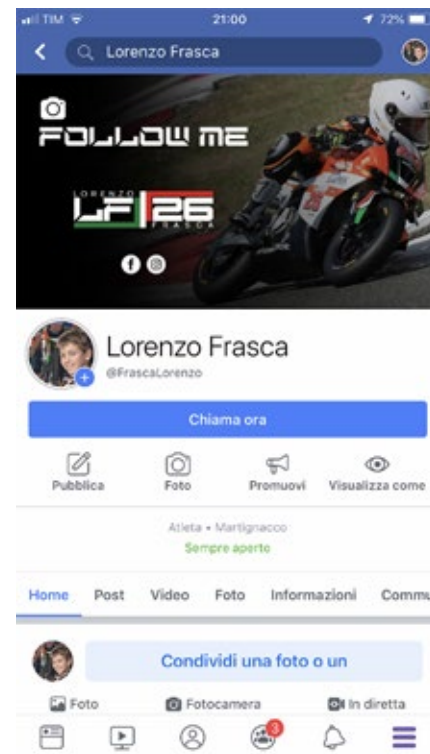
TIM 21:00 72%

Lorenzo Frasca

FOLLOW ME

LORENZO
LF 26
FRASCA

Lorenzo Frasca
@FrascaLorenzo

Chiama ora

Pubblica
Foto
Promuovi
Visualizza come

Atleta • Martignacco
Sempre aperto

Home
Post
Video
Foto
Informazioni
Commu

Condividi una foto o un

Foto
Fotocamera
In diretta

3